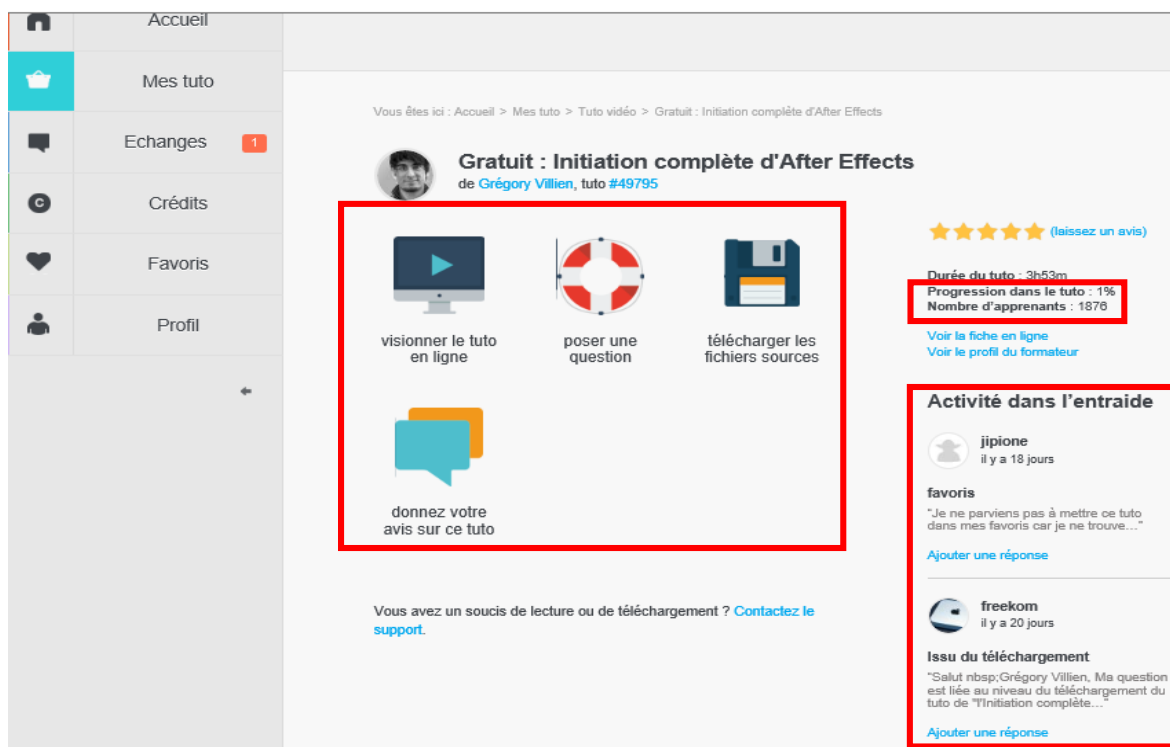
Accueil

Mes tuto

Echanges 1

Crédits

Favoris

Profil

Vous êtes ici : Accueil > Mes tuto > Tuto vidéo > Gratuit : Initiation complète d'After Effects

Gratuit : Initiation complète d'After Effects

de Grégory Villien, tuto #49795

visionner le tuto en ligne

poser une question

télécharger les fichiers sources

donnez votre avis sur ce tuto

Vous avez un soucis de lecture ou de téléchargement ? Contactez le support.

(laissez un avis)

Durée du tuto : 3h53m
Progression dans le tuto : 1%
Nombre d'apprenants : 1876

Voir la fiche en ligne
Voir le profil du formateur

Activité dans l'entraide

jipione
il y a 18 jours

favoris

"Je ne parviens pas à mettre ce tuto dans mes favoris car je ne trouve..."

Ajouter une réponse

freekom
il y a 20 jours

Issu du téléchargement

"Salut nbsp;Grégory Villien, Ma question est liée au niveau du téléchargement du tuto de "l'Initiation complète..."

Ajouter une réponse